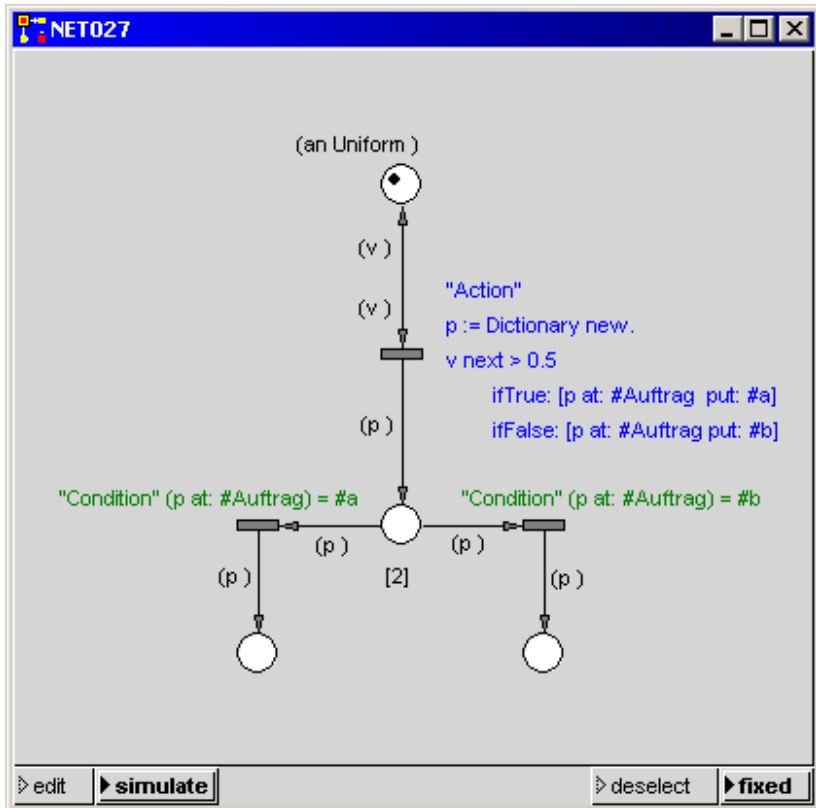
NET027

(an Uniform )

(v )

(v )

"Action"
p := Dictionary new.
v next > 0.5
ifTrue: [p at: #Auftrag put: #a]
ifFalse: [p at: #Auftrag put: #b]

(p )

"Condition" (p at: #Auftrag) = #a

"Condition" (p at: #Auftrag) = #b

(p )

(p )

[2]

(p )

(p )

edit
simulate
deselect
fixed